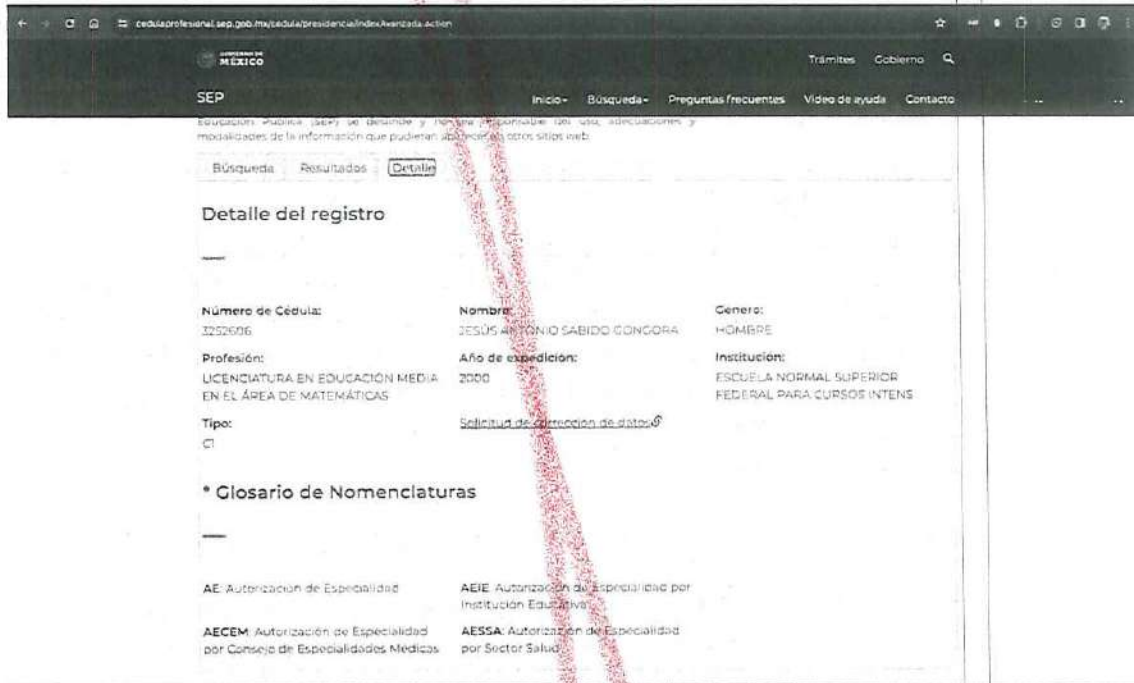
cedulaprofesional.sep.gob.mx/cedula/presidencia/indexAvanzada.action

GOBIERNO DE MÉXICO

Trámites Gobierno

SEP

Inicio Búsqueda Preguntas frecuentes Video de ayuda Contacto

Educación Pública (SEP) se deslinde y no es responsable del uso, adecuaciones y modalidades de la información que pudieran aparecer en otros sitios web.

Búsqueda Resultados Detalle

Detalle del registro

Número de Cédula:
3252606

Nombre:
JESÚS ANTONIO SABIDO GONGORA

Genero:
HOMBRE

Profesión:
LICENCIATURA EN EDUCACIÓN MEDIA EN EL ÁREA DE MATEMÁTICAS

Año de expedición:
2000

Institucion:
ESCUELA NORMAL SUPERIOR FEDERAL PARA CURSOS INTENS

Tipo:
C1

Solicitud de corrección de datos

* Glosario de Nomenclaturas

AE: Autorización de Especialidad

AEIE: Autorización de Especialidad por Institución Educativa

AECEM: Autorización de Especialidad por Consejo de Especialidades Médicas

AESSA: Autorización de Especialidad por Sector Salud